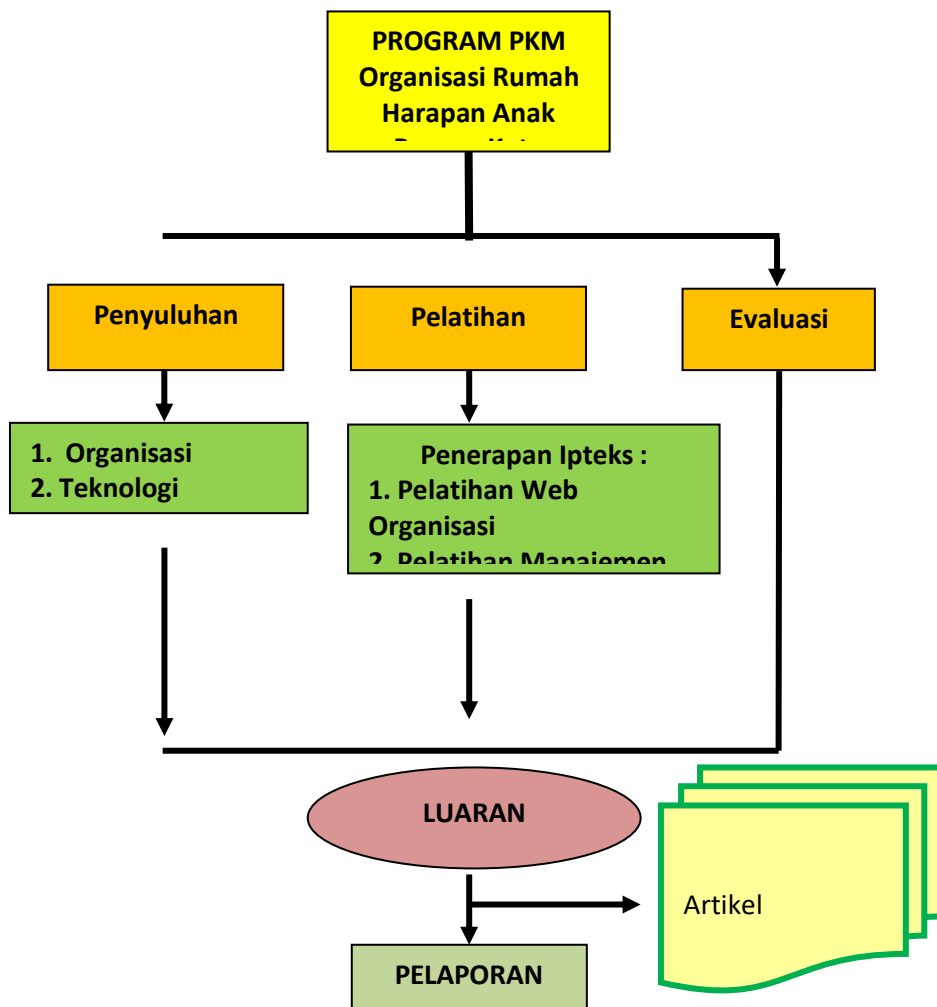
PROGRAM PKM
Organisasi Rumah
Harapan Anak
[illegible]

Penyuluhan

Pelatihan

Evaluasi

1. Organisasi
2. Teknologi

Penerapan Ipteks :
1. Pelatihan Web Organisasi
2. Pelatihan Manajemen

LUARAN

Artikel

PELAPORAN